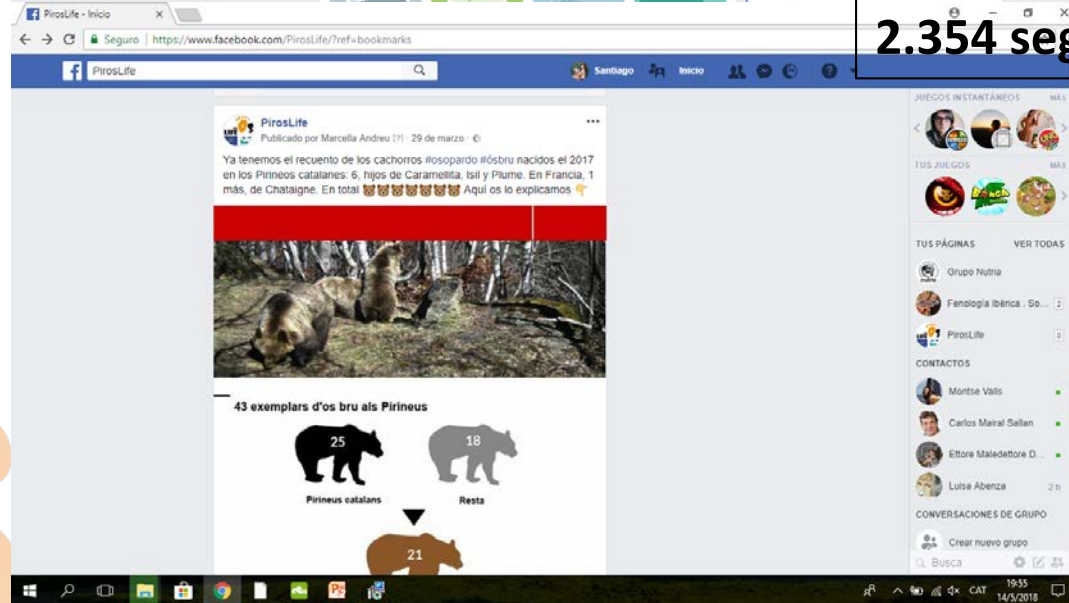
PirosLife - Inicio

Seguro | https://www.facebook.com/PirosLife/?ref=bookmarks

2.354 seg

PirosLife

Santiago Inicio

PirosLife
Publicado por Marcella Andreu [?] · 29 de marzo ·

Ya tenemos el recuento de los cachorros #osopardo #ósbru nacidos el 2017 en los Pirineos catalanes: 6, hijos de Caramellita, Isil y Plume. En Francia, 1 más, de Chataigne. En total 🐻🐻🐻🐻🐻🐻🐻 Aquí os lo explicamos 👇

43 exemplars d'os bru als Pirineus

25
Pirineus catalans

18
Resta

21

JUEGOS INSTANTÁNEOS MÁS

TUS JUEGOS MÁS

TUS PÁGINAS VER TODAS

Grupo Nutria

Fenología Ibérica . So... 2

PirosLife 0

CONTACTOS

Montse Valls

Carlos Mairal Sallan

Ettore Maledettore D...

Luisa Abenza 2 h

CONVERSACIONES DE GRUPO

Crear nuevo grupo

Busca

CAT 19:55 14/5/2018